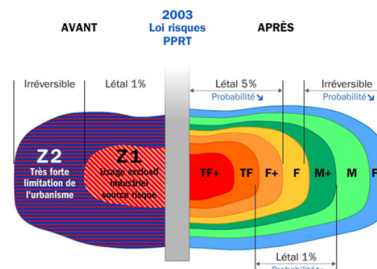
AVANT

2003
Loi risques
PPRT

APRÈS

Irréversible

Létal 1%

Létal 5%
Probabilité

Irréversible
Probabilité

Z2
Très forte limitation de l'urbanisme

Z1
Usage exclusif industriel source risque

TF+

TF

F+

F

M+

M

F

Létal 1%
Probabilité